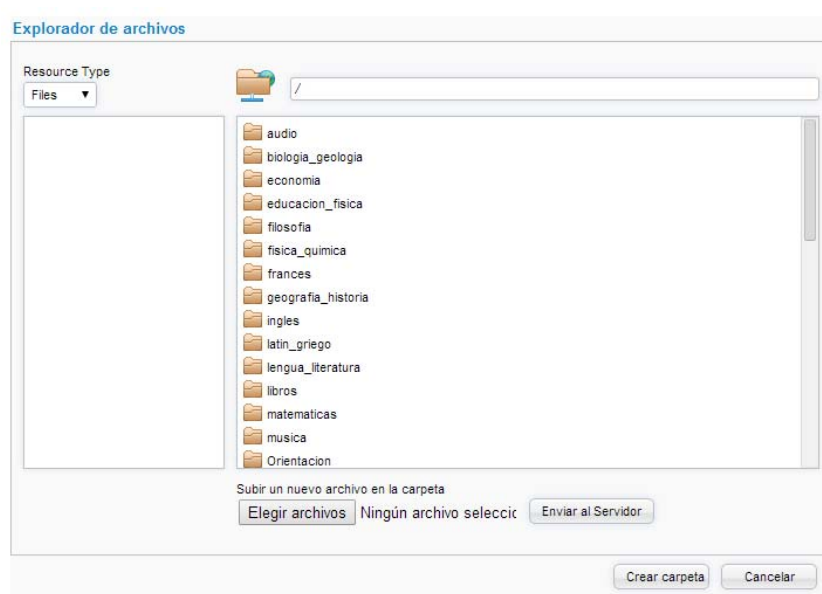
Explorador de archivos

Resource Type
Files ▼

/

audio
biologia_geologia
economia
educacion_fisica
filosofia
fisica_quimica
frances
geografia_historia
ingles
latin_griego
lengua_literatura
libros
matematicas
musica
Orientacion

Subir un nuevo archivo en la carpeta
Elegir archivos Ningún archivo seleccic
Enviar al Servidor

Crear carpeta
Cancelar